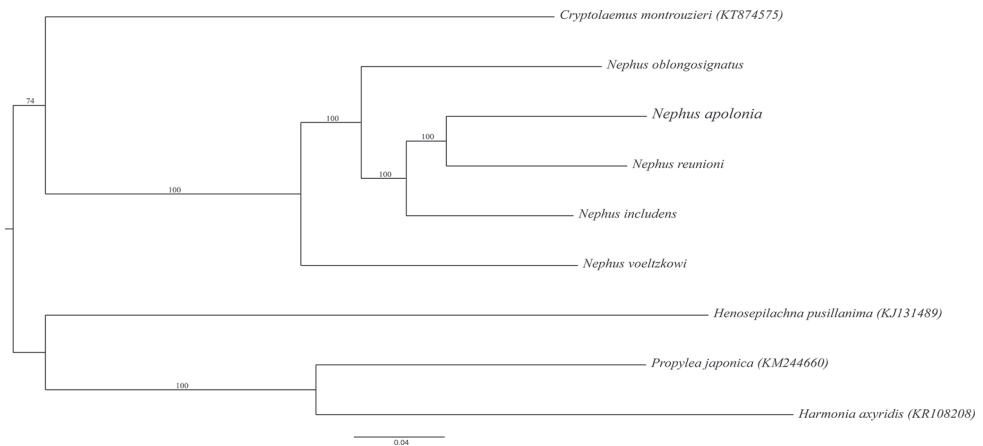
Cryptolaemus montrouzieri (KT874575)

74

Nephus oblongosignatus

100

Nephus apolonia

100

Nephus reunioni

100

100

Nephus includens

Nephus voeltzkowi

Henosepilachna pusillanima (KJ131489)

Propylea japonica (KM244660)

100

Harmonia axyridis (KR108208)

0.04